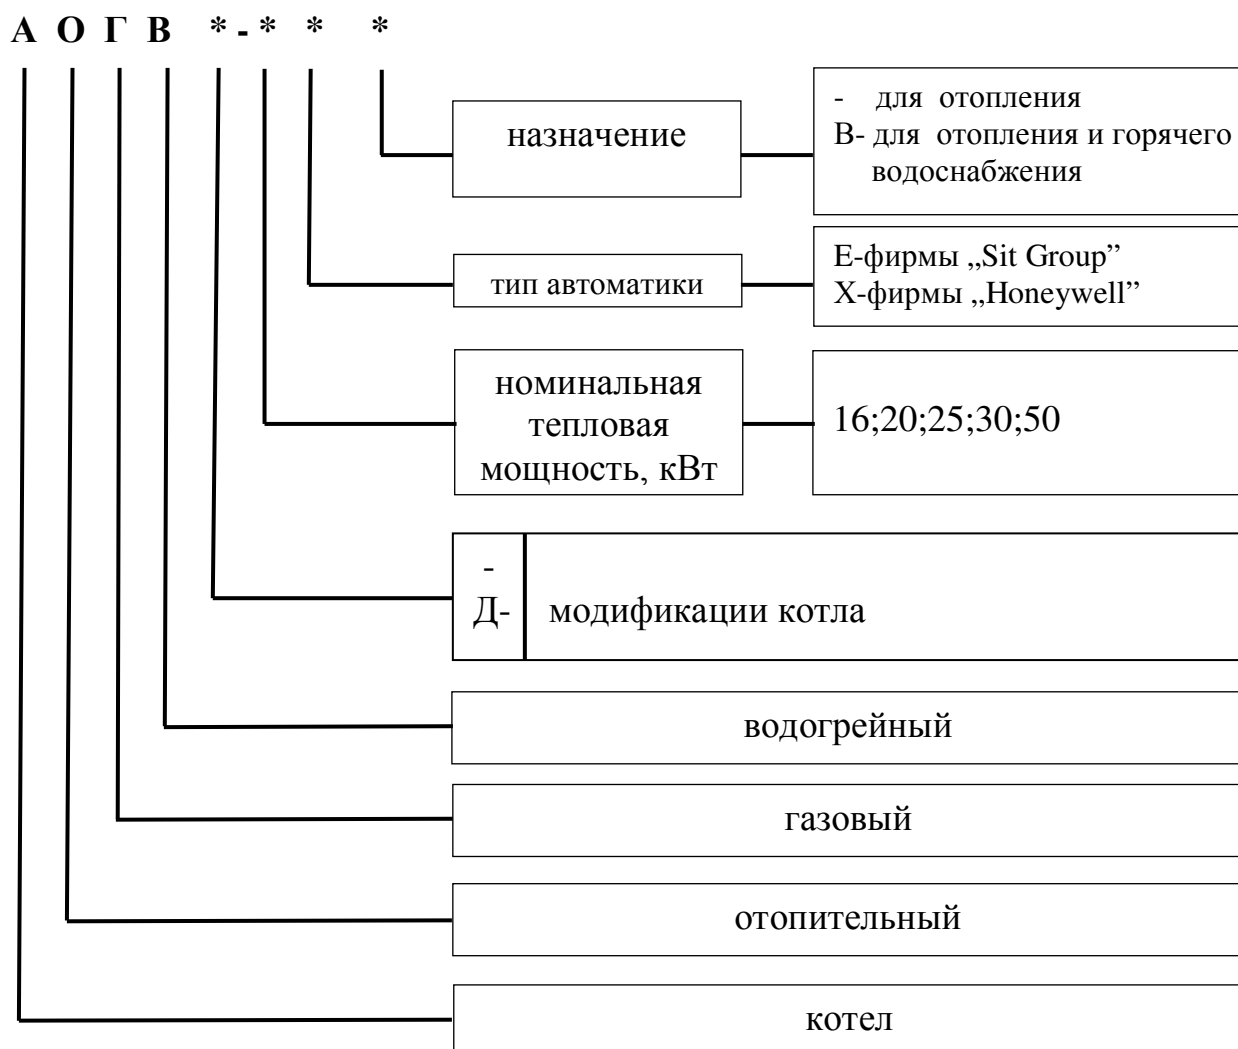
А О Г В * - * * *

назначение

- для отопления
В- для отопления и горячего водоснабжения

тип автоматики

Е-фирмы „Sit Group”
Х-фирмы „Honeywell”

номинальная тепловая мощность, кВт

16;20;25;30;50

-
Д-

модификации котла

водогрейный

газовый

отопительный

котел